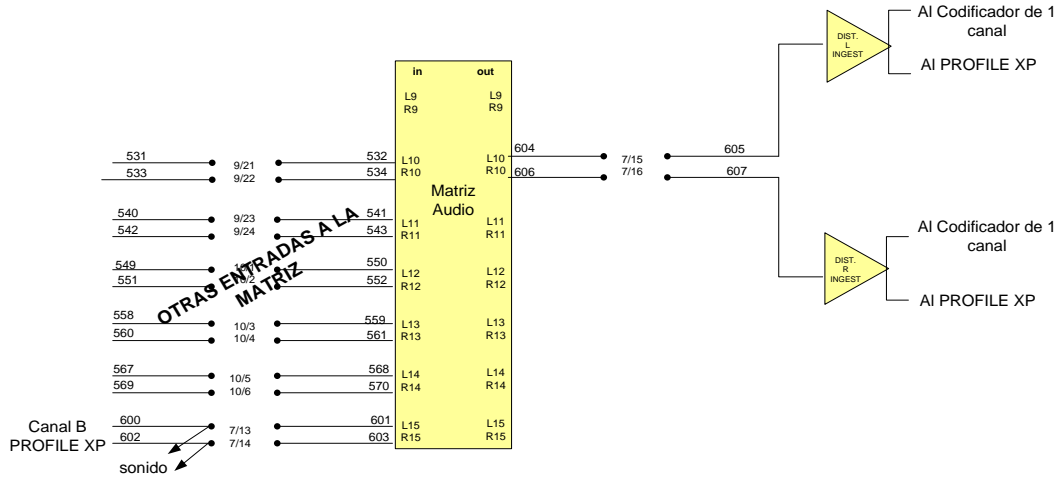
Al Codificador de 1 canal

DIST. L INGEST

Al PROFILE XP

in

out

L9
R9

L9
R9

531
533

9/21
9/22

532
534

L10
R10

L10
R10

604
606

7/15
7/16

605
607

Matriz Audio

540
542

9/23
9/24

541
543

L11
R11

L11
R11

Al Codificador de 1 canal

OTRAS ENTRADAS A LA MATRIZ

549
551

10/1
10/2

550
552

L12
R12

L12
R12

DIST. R INGEST

Al PROFILE XP

558
560

10/3
10/4

559
561

L13
R13

L13
R13

567
569

10/5
10/6

568
570

L14
R14

L14
R14

Canal B PROFILE XP

600
602

7/13
7/14

601
603

L15
R15

L15
R15

sonido